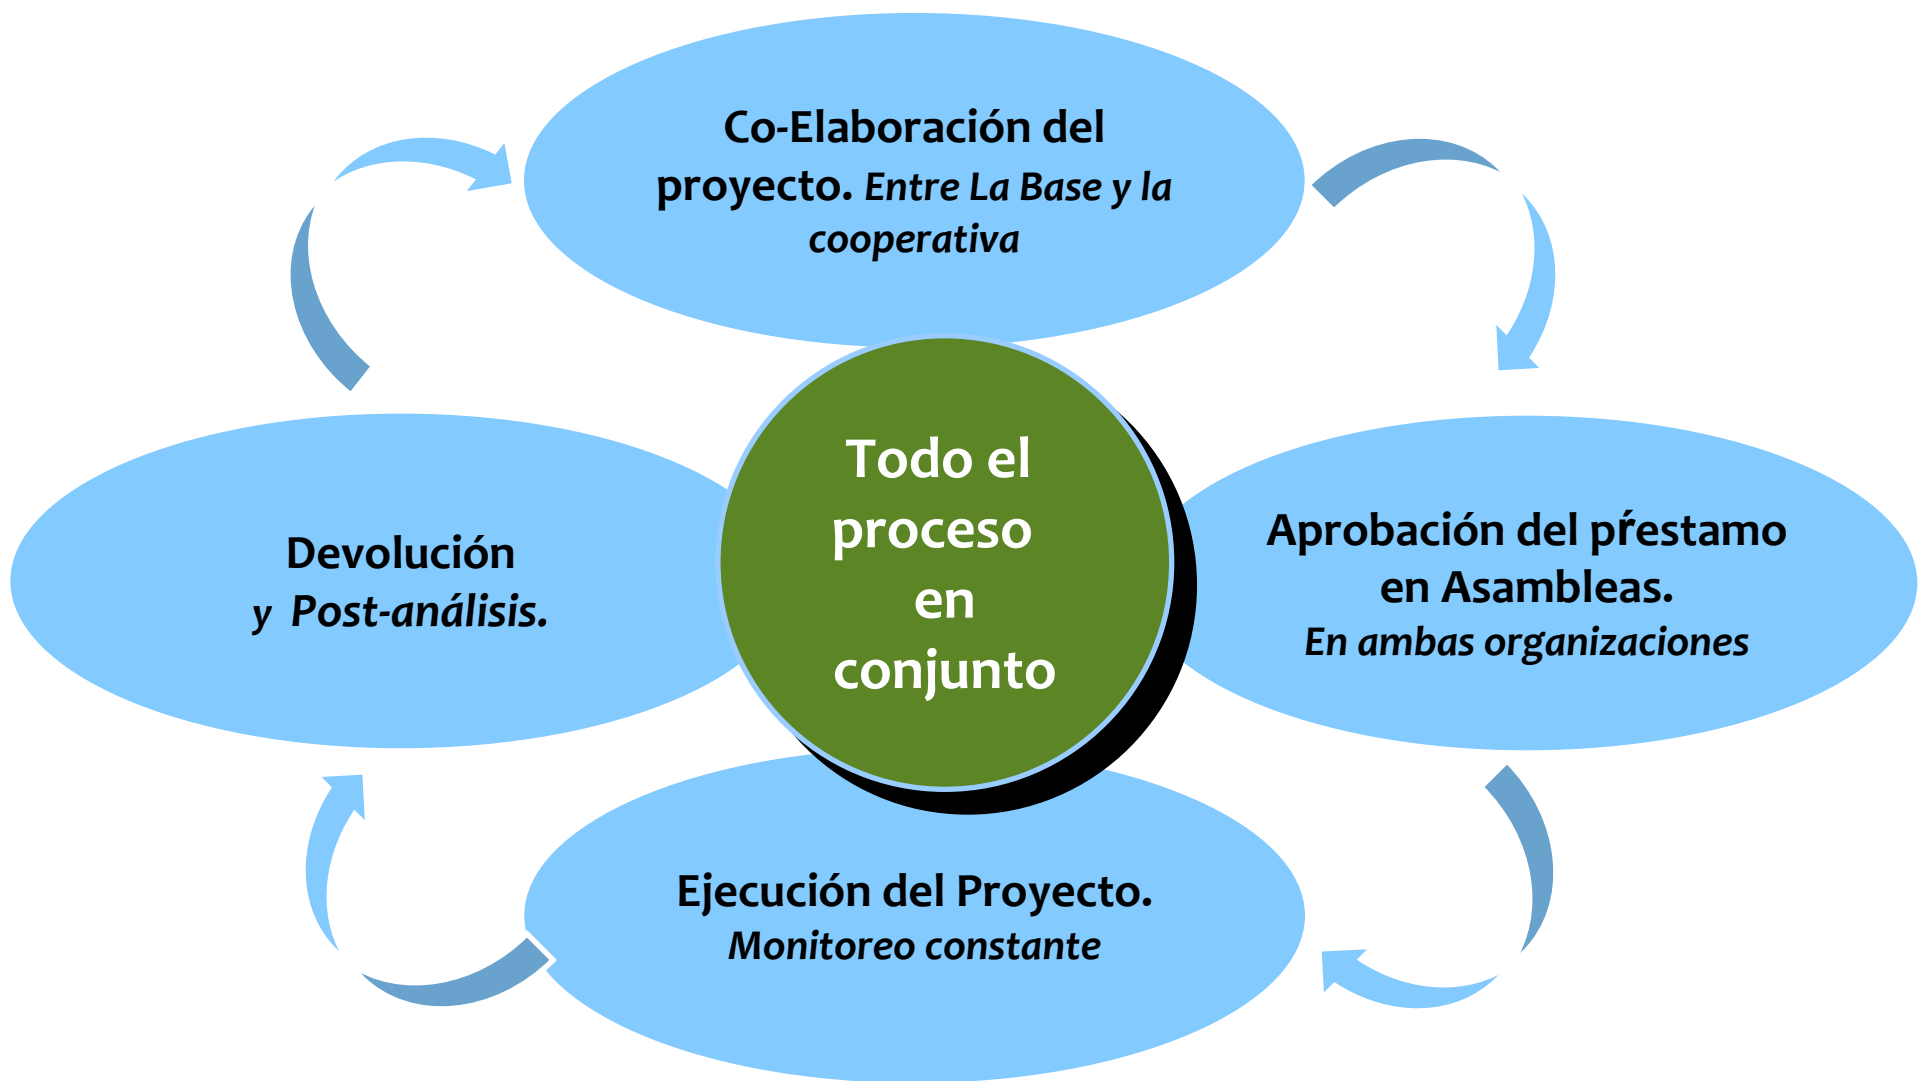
Co-Elaboración del proyecto. Entre La Base y la cooperativa

Todo el proceso en conjunto

Aprobación del přestamo en Asambleas. En ambas organizaciones

Ejecución del Proyecto. Monitoreo constante

Devolución y Post-análisis.